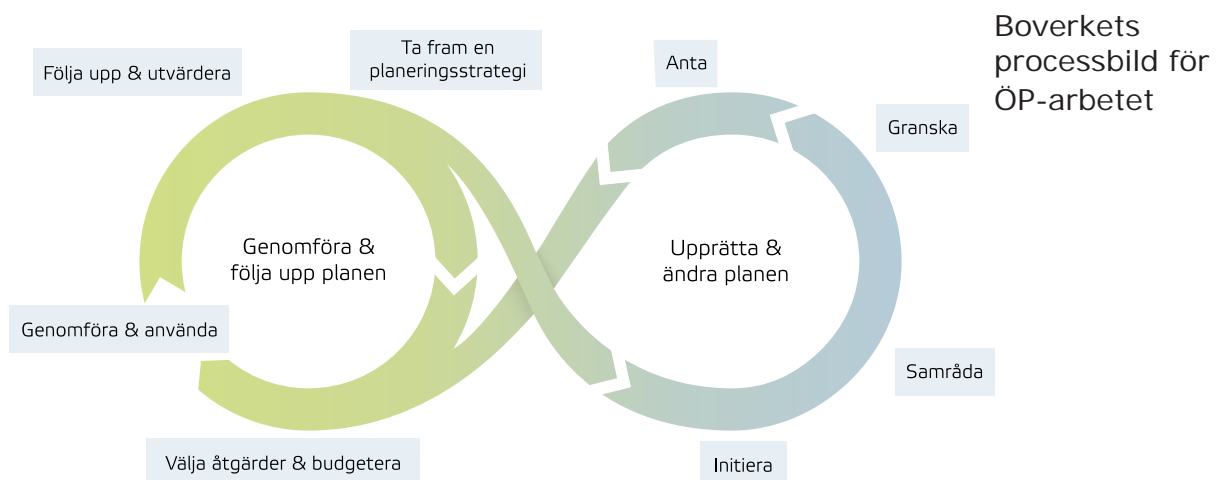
Boverkets processbild för ÖP-arbetet

Följa upp & utvärdera

Ta fram en planeringsstrategi

Anta

Granska

Genomföra & följa upp planen

Upprätta & ändra planen

Genomföra & använda

Samråda

Välja åtgärder & budgetera

Initiera